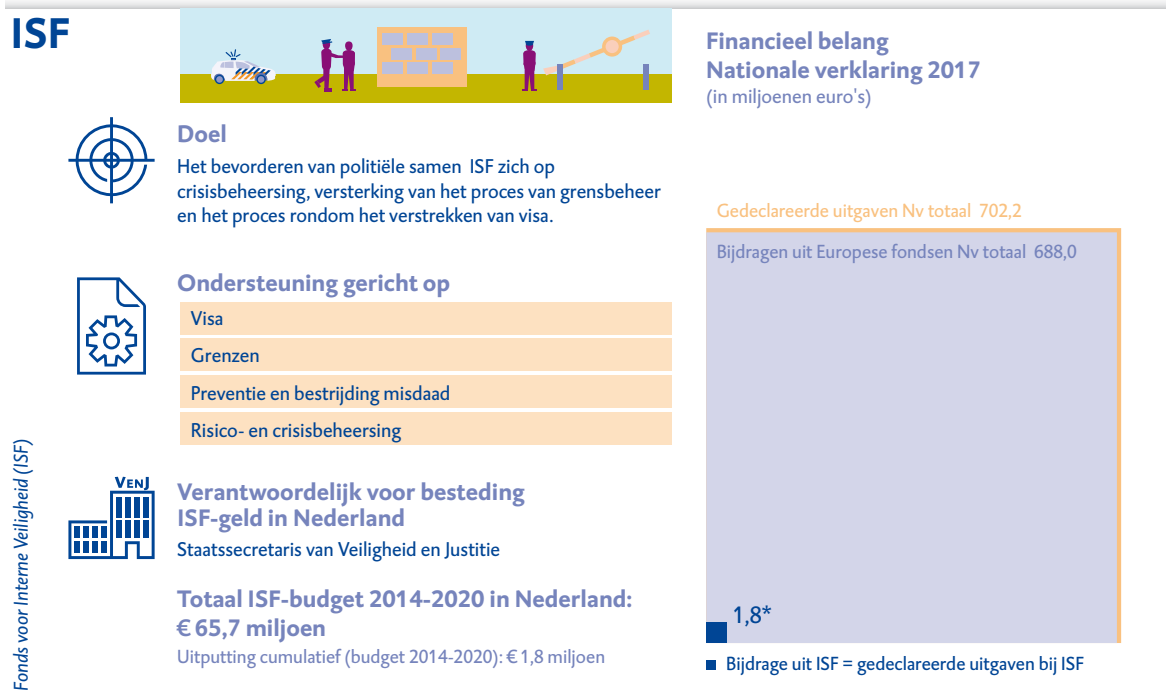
ISF

Doel

Het bevorderen van politiële samen ISF zich op crisisbeheersing, versterking van het proces van grensbeheer en het proces rondom het verstrekken van visa.

Ondersteuning gericht op

Visa

Grenzen

Preventie en bestrijding misdaad

Risico- en crisisbeheersing

VenJ

Verantwoordelijk voor besteding ISF-geld in Nederland

Staatssecretaris van Veiligheid en Justitie

Totaal ISF-budget 2014-2020 in Nederland: € 65,7 miljoen

Uitputting cumulatief (budget 2014-2020): € 1,8 miljoen

Fonds voor Interne Veiligheid (ISF)

Financieel belang
Nationale verklaring 2017
(in miljoenen euro's)

Gedeclareerde uitgaven Nv totaal 702,2

Bijdragen uit Europese fondsen Nv totaal 688,0

1,8*

Bijdrage uit ISF = gedeclareerde uitgaven bij ISF